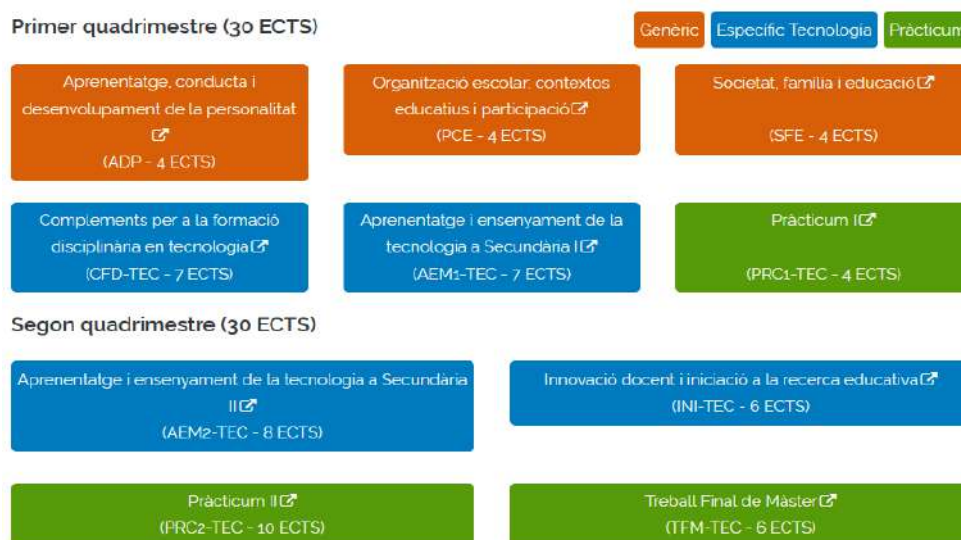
Primer quadrimestre (30 ECTS)

Genèric | Específic Tecnologia | Pràcticum

Aprenentatge, conducta i desenvolupament de la personalitat
(ADP - 4 ECTS)

Organització escolar: contextos educatius i participació
(PCE - 4 ECTS)

Societat, família i educació
(SFE - 4 ECTS)

Complements per a la formació disciplinària en tecnologia
(CFD-TEC - 7 ECTS)

Aprenentatge i ensenyament de la tecnologia a Secundària I
(AEM1-TEC - 7 ECTS)

Pràcticum I
(PRC1-TEC - 4 ECTS)

Segon quadrimestre (30 ECTS)

Aprenentatge i ensenyament de la tecnologia a Secundària II
(AEM2-TEC - 8 ECTS)

Innovació docent i iniciació a la recerca educativa
(INI-TEC - 6 ECTS)

Pràcticum II
(PRC2-TEC - 10 ECTS)

Treball Final de Màster
(TFM-TEC - 6 ECTS)